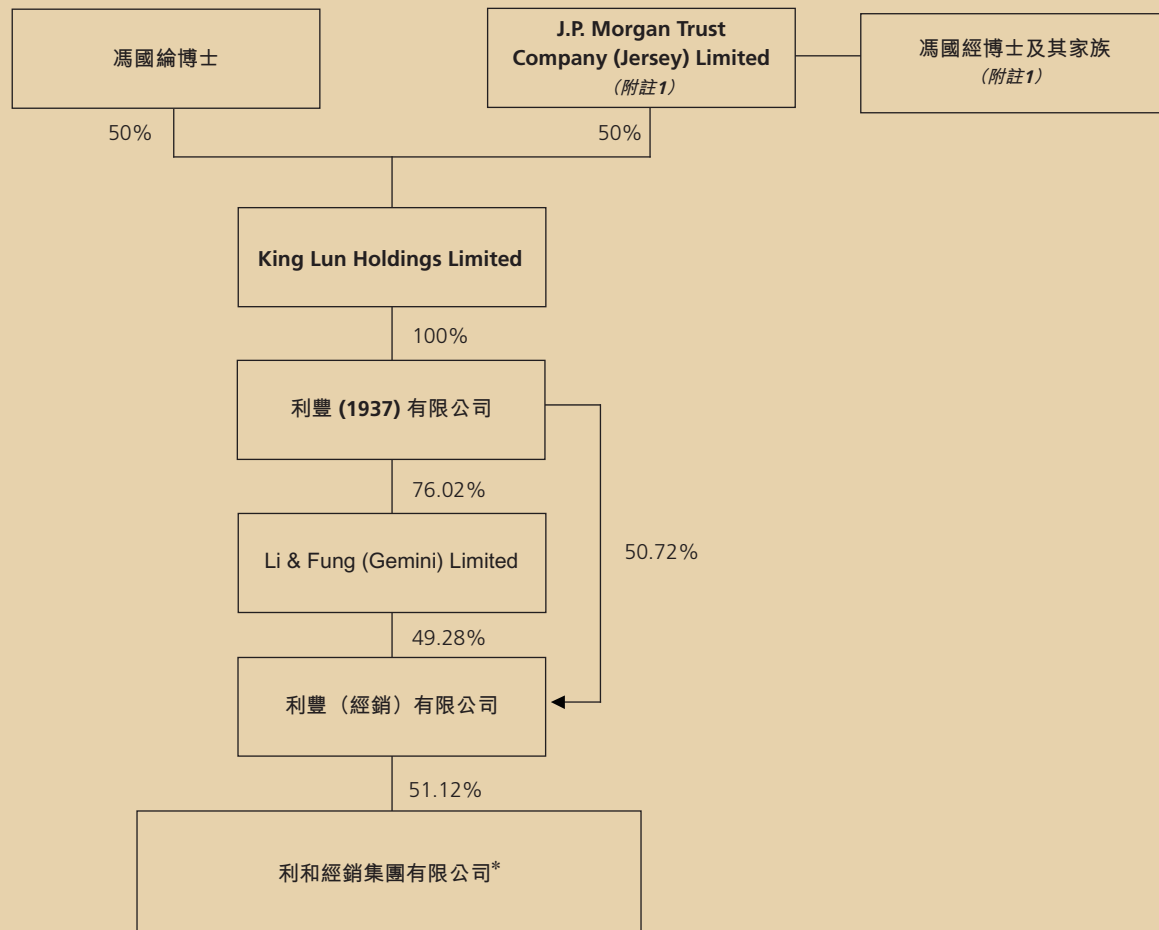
馮國綸博士

J.P. Morgan Trust Company (Jersey) Limited
（附註1）

馮國經博士及其家族
（附註1）

50%

50%

King Lun Holdings Limited

100%

利豐 (1937) 有限公司

76.02%

Li & Fung (Gemini) Limited

50.72%

49.28%

利豐（經銷）有限公司

51.12%

利和經銷集團有限公司*